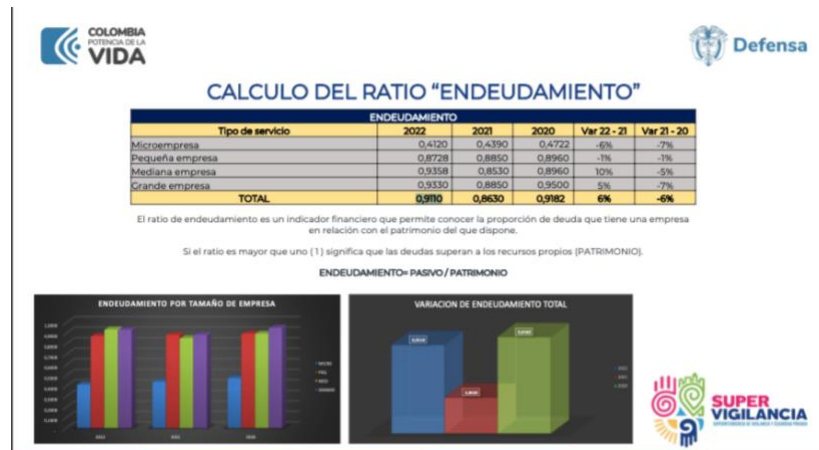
COLOMBIA POTENCIA DE LA VIDA

Defensa

CALCULO DEL RATIO "ENDEUDAMIENTO"

ENDEUDAMIENTO

| Tipo de servicio | 2022 | 2021 | 2020 | Var 22 - 21 | Var 21 - 20 |
|---|---|---|---|---|---|
| Microempresa | 0,4120 | 0,4390 | 0,4722 | -6% | -7% |
| Pequeña empresa | 0,8728 | 0,8850 | 0,8960 | -1% | -1% |
| Mediana empresa | 0,9358 | 0,8530 | 0,8960 | 10% | -5% |
| Grande empresa | 0,9330 | 0,8850 | 0,9500 | 5% | -7% |
| TOTAL | 0,9110 | 0,8630 | 0,9182 | 6% | -6% |

El ratio de endeudamiento es un indicador financiero que permite conocer la proporción de deuda que tiene una empresa en relación con el patrimonio del que dispone.

Si el ratio es mayor que uno (1) significa que las deudas superan a los recursos propios (PATRIMONIO).

ENDEUDAMIENTO= PASIVO / PATRIMONIO

ENDEUDAMIENTO POR TAMAÑO DE EMPRESA

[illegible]

VARIACION DE ENDEUDAMIENTO TOTAL

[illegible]

SUPER VIGILANCIA
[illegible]